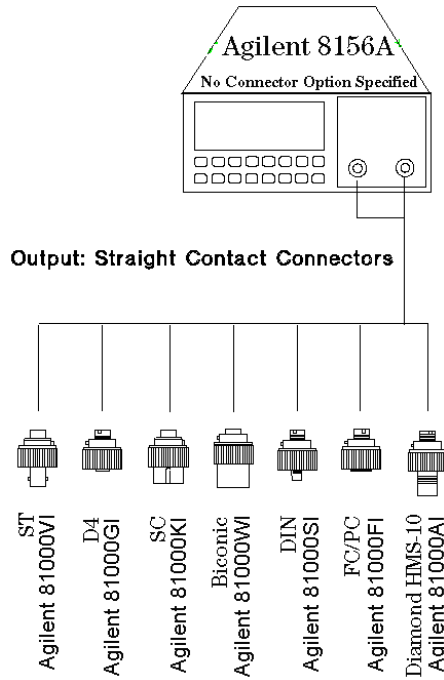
Agilent 8156A
No Connector Option Specified

Output: Straight Contact Connectors

ST
Agilent 81000VI

D4
Agilent 81000GI

SC
Agilent 81000KI

Biconic
Agilent 81000WI

DIN
Agilent 81000SI

FC/PC
Agilent 81000FI

Diamond HMS-10
Agilent 81000AI